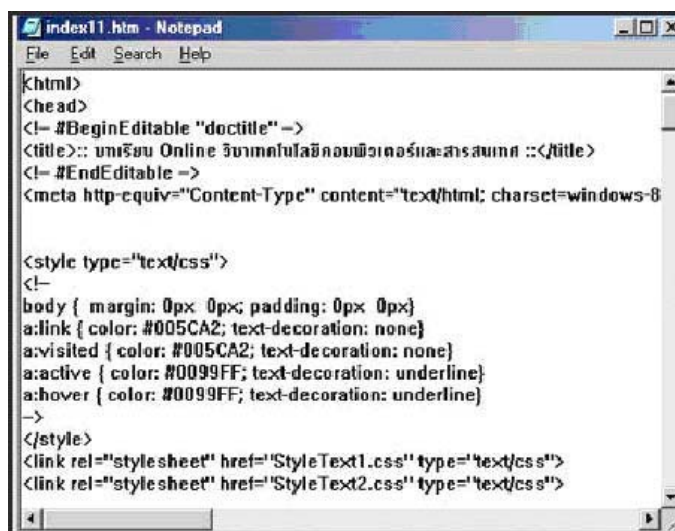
index11.htm - Notepad
File Edit Search Help
<html>
<head>
<!-- #BeginEditable "doctitle" -->
<title>:: บทเรียน Online วิชาเทคโนโลยีคอมพิวเตอร์และสารสนเทศ ::</title>
<!-- #EndEditable -->
<meta http-equiv="Content-Type" content="text/html; charset=windows-8

<style type="text/css">
<!--
body { margin: 0px 0px; padding: 0px 0px}
a:link { color: #005CA2; text-decoration: none}
a:visited { color: #005CA2; text-decoration: none}
a:active { color: #0099FF; text-decoration: underline}
a:hover { color: #0099FF; text-decoration: underline}
-->
</style>
<link rel="stylesheet" href="StyleText1.css" type="text/css">
<link rel="stylesheet" href="StyleText2.css" type="text/css">